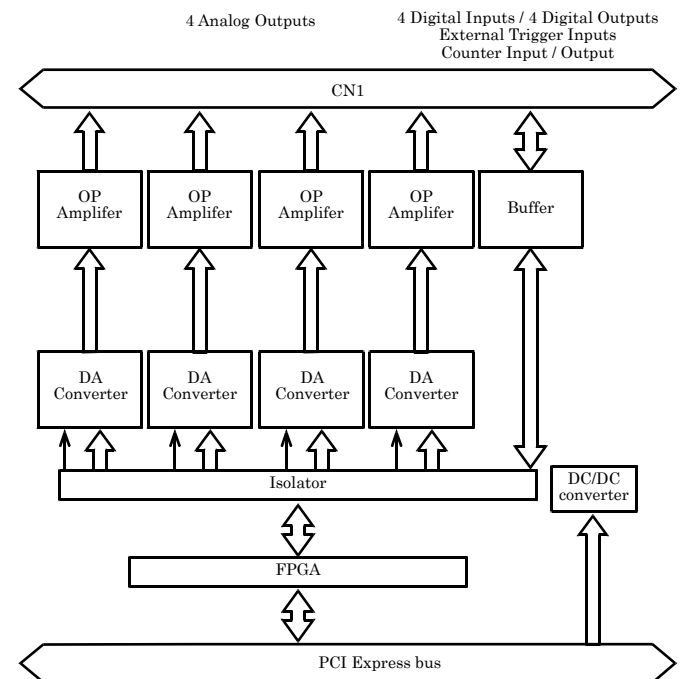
4 Analog Outputs

4 Digital Inputs / 4 Digital Outputs
External Trigger Inputs
Counter Input / Output

CN1

OP Amplifer

OP Amplifer

OP Amplifer

OP Amplifer

Buffer

DA Converter

DA Converter

DA Converter

DA Converter

Isolator

DC/DC converter

FPGA

PCI Express bus